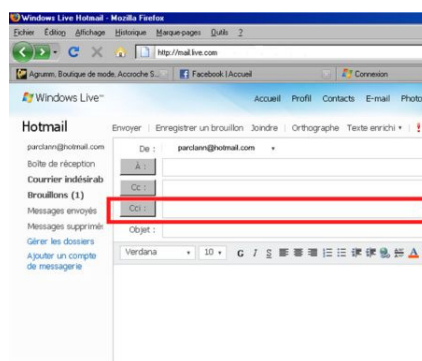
Windows Live Hotmail - Mozilla Firefox
Fichier Édition Affichage Historique Marque-pages Outils ?
http://mail.live.com
Agnumm, Boutique de mode, Accroche S... Facebook | Accueil Connexion
Windows Live™
Accueil Profil Contacts E-mail Photo
Hotmail
parclann@hotmail.com
Boîte de réception
Courrier indésirab
Brouillons (1)
Messages envoyés
Messages supprimé
Gérer les dossiers
Ajouter un compte de messagerie
Envoyer | Enregistrer un brouillon Joindre | Orthographe Texte enrichi ▾ |
De : parclann@hotmail.com ▾
À :
Cc :
Cci :
Objet :
Verdana ▾ 10 ▾ G I S